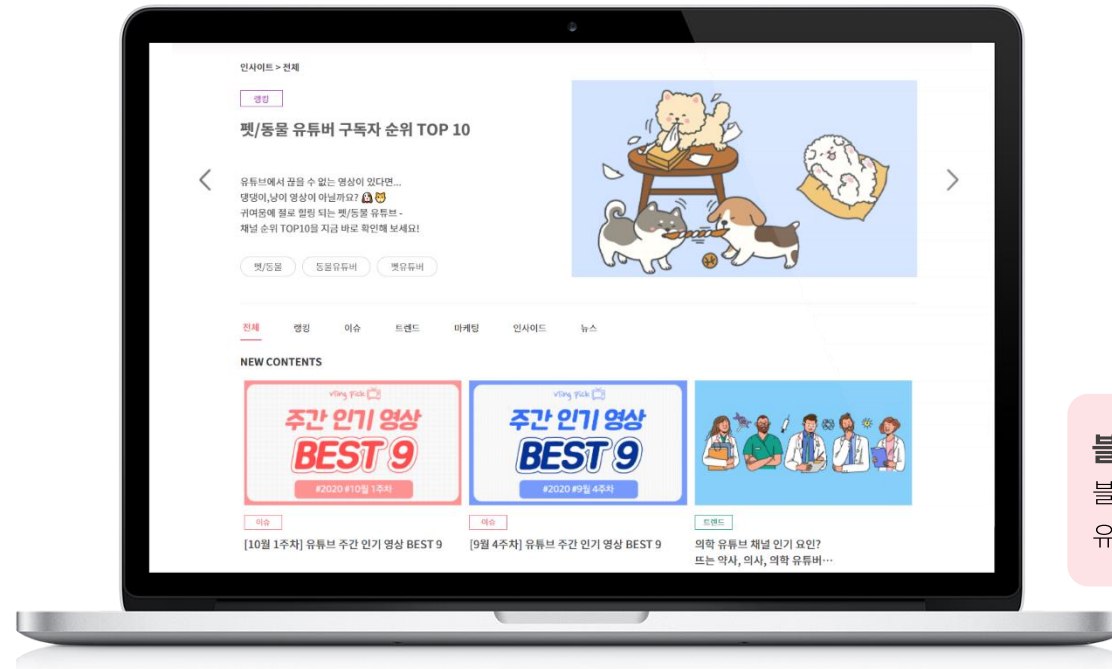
인사이트 > 전체

랭킹

펫/동물 유튜버 구독자 순위 TOP 10

유튜브에서 끊을 수 없는 영상이 있다면...
댕댕이,냥이 영상이 아닐까요? 🐶🐱
귀여움에 절로 힐링 되는 펫/동물 유튜브 -
채널 순위 TOP10을 지금 바로 확인해 보세요!

펫/동물 동물유튜버 펫유튜버

전체 랭킹 이슈 트렌드 마케팅 인사이드 뉴스

NEW CONTENTS

vling pick
주간 인기 영상
BEST 9
#2020 #10월 1주차

이슈
[10월 1주차] 유튜브 주간 인기 영상 BEST 9

vling pick
주간 인기 영상
BEST 9
#2020 #9월 4주차

이슈
[9월 4주차] 유튜브 주간 인기 영상 BEST 9

트렌드
의학 유튜브 채널 인기 요인?
뜨는 약사, 의사, 의학 유튜버…

블
블
유